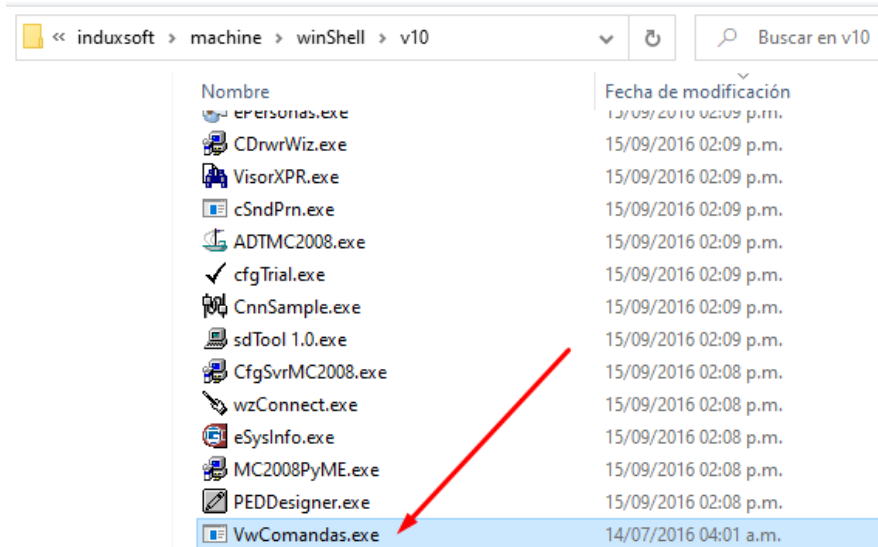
« induxsoft › machine › winShell › v10

Buscar en v10

| Nombre | Fecha de modificación |
|---|---|
| ePersonas.exe | 15/09/2016 02:09 p.m. |
| CDrwrWiz.exe | 15/09/2016 02:09 p.m. |
| VisorXPR.exe | 15/09/2016 02:09 p.m. |
| cSndPrn.exe | 15/09/2016 02:09 p.m. |
| ADTMC2008.exe | 15/09/2016 02:09 p.m. |
| cfgTrial.exe | 15/09/2016 02:09 p.m. |
| CnnSample.exe | 15/09/2016 02:09 p.m. |
| sdTool 1.0.exe | 15/09/2016 02:09 p.m. |
| CfgSvrMC2008.exe | 15/09/2016 02:08 p.m. |
| wzConnect.exe | 15/09/2016 02:08 p.m. |
| eSysInfo.exe | 15/09/2016 02:08 p.m. |
| MC2008PyME.exe | 15/09/2016 02:08 p.m. |
| PEDDesigner.exe | 15/09/2016 02:08 p.m. |
| VwComandas.exe | 14/07/2016 04:01 a.m. |